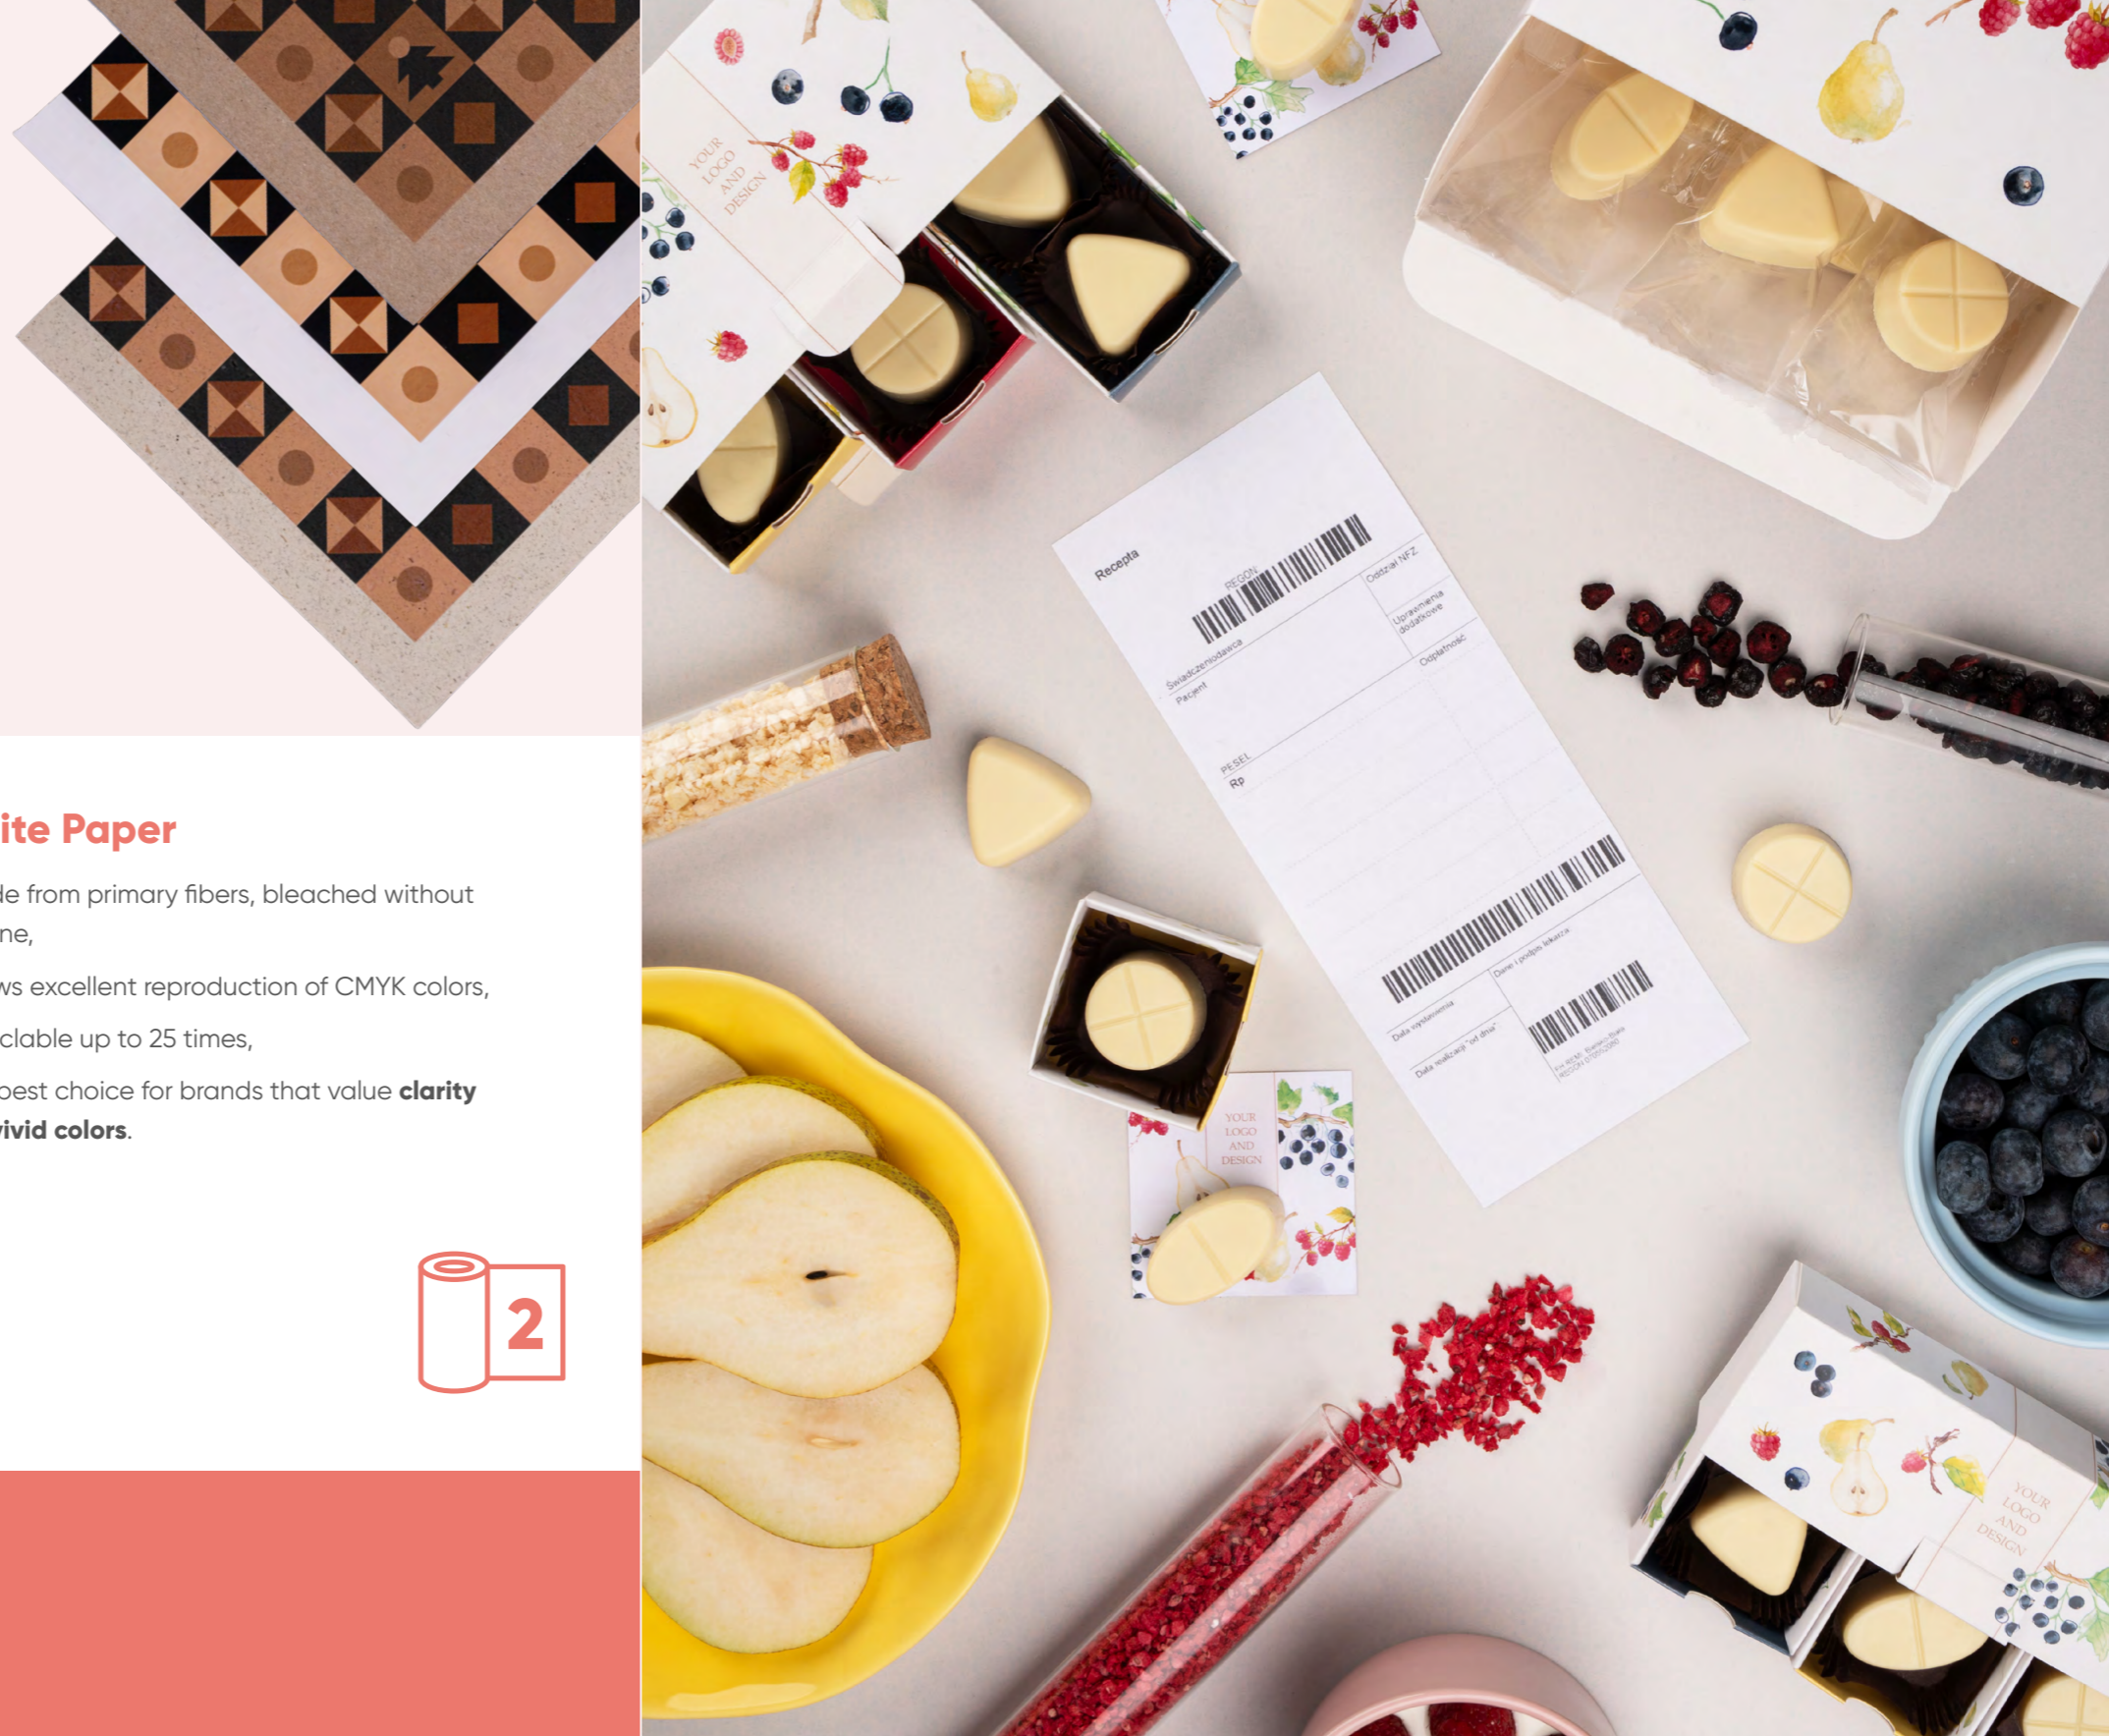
ite Paper

de from primary fibers, bleached without ne,

ws excellent reproduction of CMYK colors,

clable up to 25 times,

best choice for brands that value **clarity** **vivid colors**.

2

YOUR LOGO AND DESIGN

Recepta

REGON

Oddział NFZ

Uprawnienia dodatkowe

Świadczeniodawca

Pacjent

Odpłatność

PESEL

Rp

Dane i podpis lekarza

Data wystawienia

Data realizacji "od dnia"

YOUR LOGO AND DESIGN

YOUR LOGO AND DESIGN